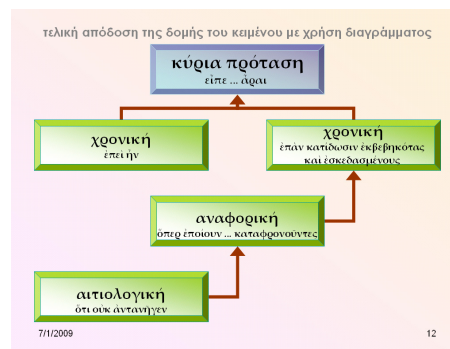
τελική απόδοση της δομής του κειμένου με χρήση διαγράμματος

κύρια πρόταση
εἶπε ... ἄρα

χρονική
ἐπεὶ ἦν

χρονική
ἐπὰν κατίδωσιν ἐκβεβηκότας καὶ ἐσκεδασμένους

αναφορική
ὅπερ ἐποίουν ... καταφρονοῦντες

αιτιολογική
ὅτι οὐκ ἀντανῆγεν

7/1/2009

12